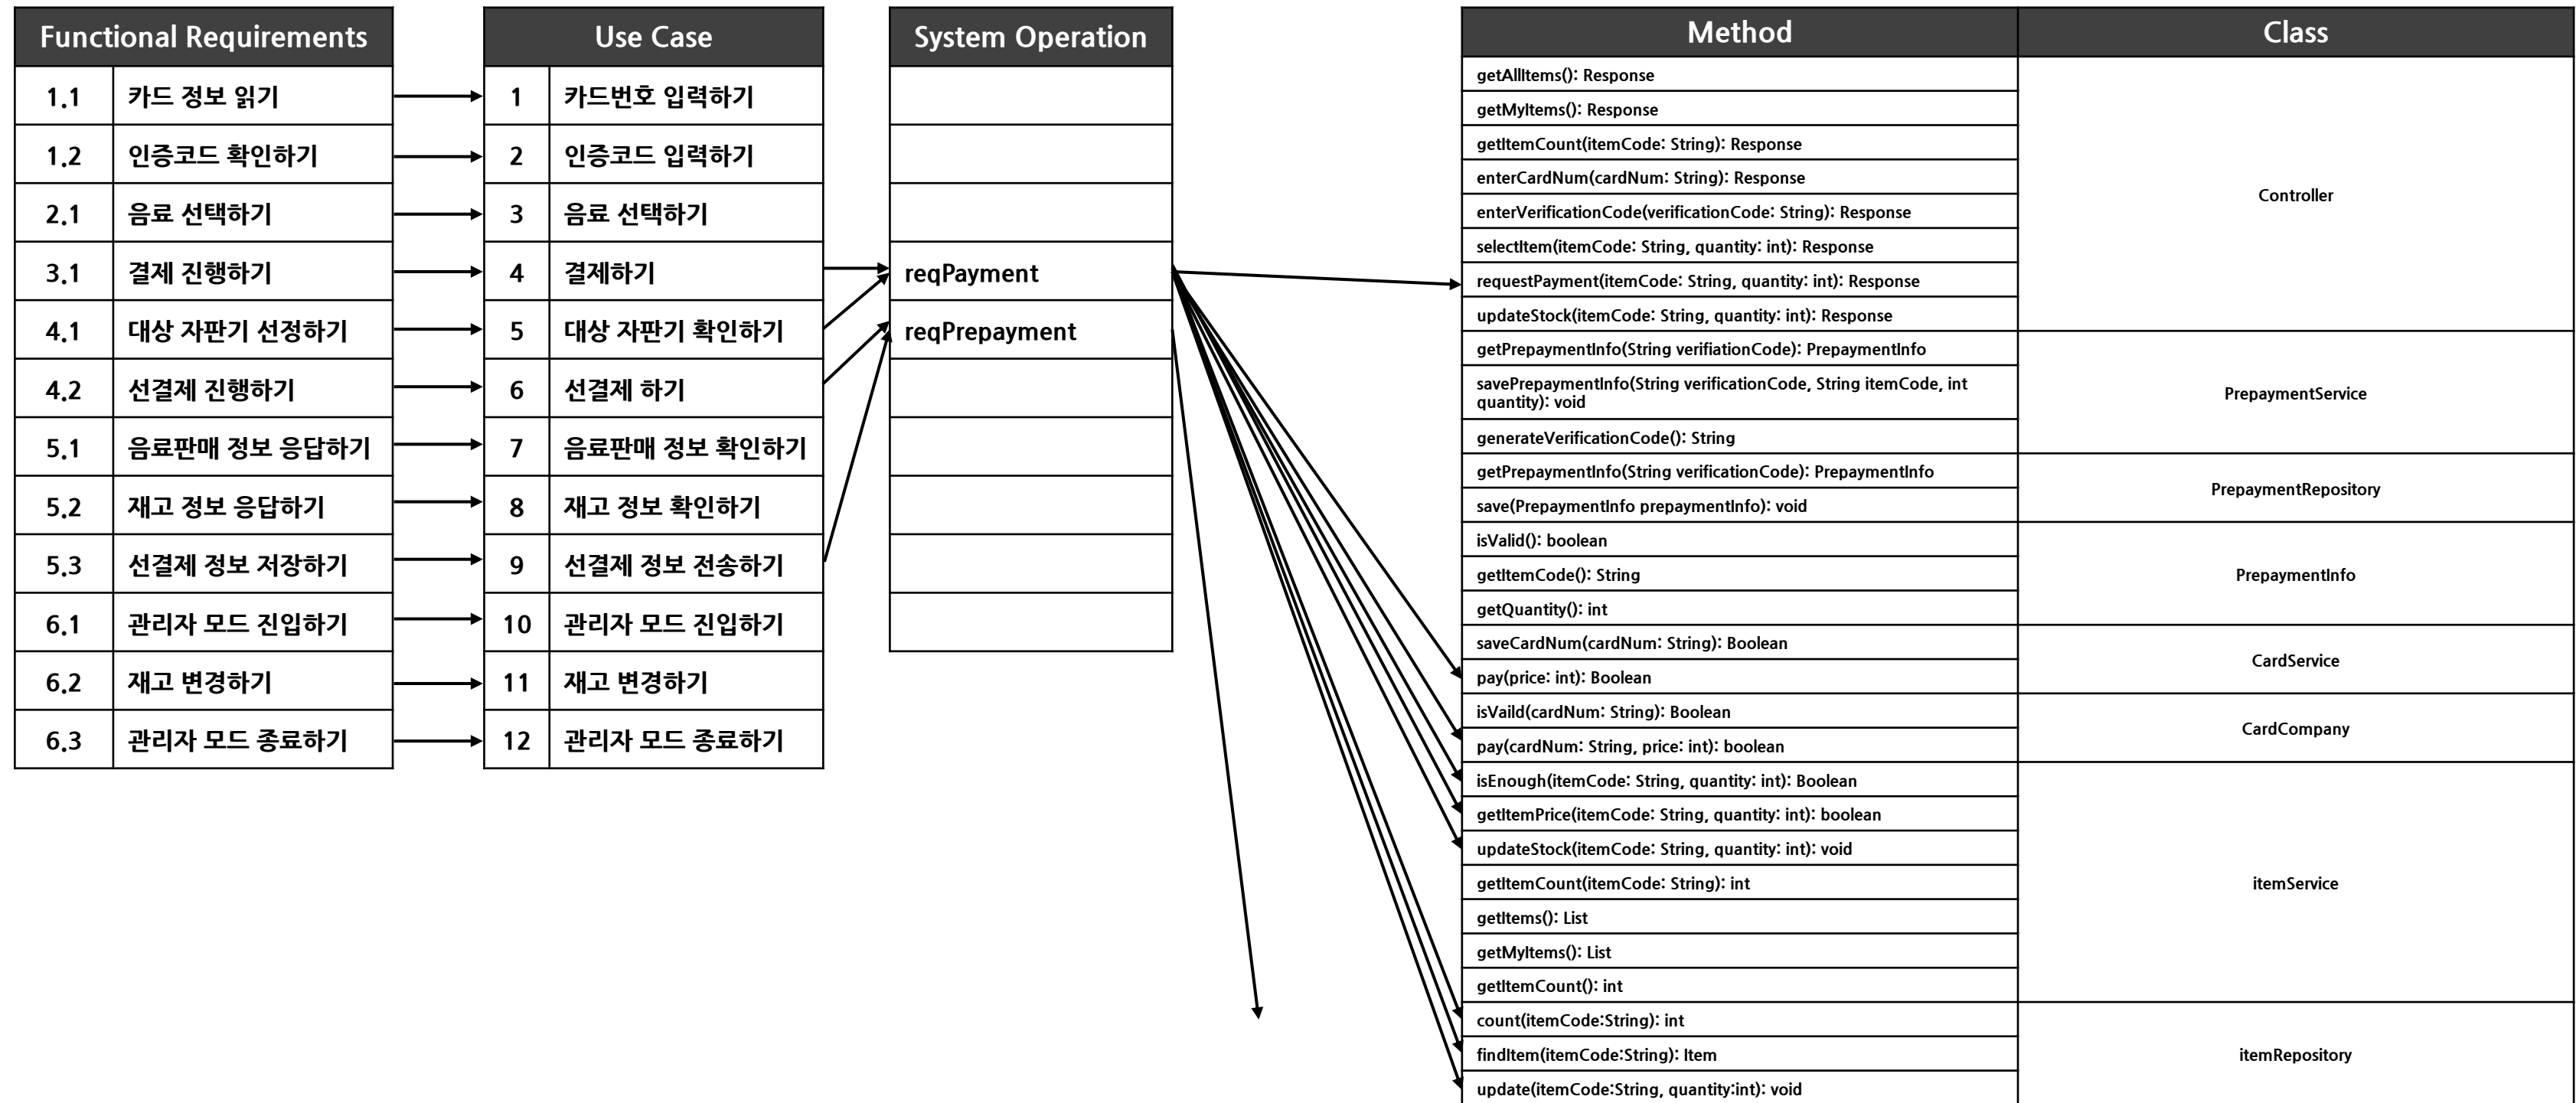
| Functional Requirements | |
|---|---|
| 1.1 | 카드 정보 읽기 |
| 1.2 | 인증코드 확인하기 |
| 2.1 | 음료 선택하기 |
| 3.1 | 결제 진행하기 |
| 4.1 | 대상 자판기 선정하기 |
| 4.2 | 선결제 진행하기 |
| 5.1 | 음료판매 정보 응답하기 |
| 5.2 | 재고 정보 응답하기 |
| 5.3 | 선결제 정보 저장하기 |
| 6.1 | 관리자 모드 진입하기 |
| 6.2 | 재고 변경하기 |
| 6.3 | 관리자 모드 종료하기 |

| Use Case | |
|---|---|
| 1 | 카드번호 입력하기 |
| 2 | 인증코드 입력하기 |
| 3 | 음료 선택하기 |
| 4 | 결제하기 |
| 5 | 대상 자판기 확인하기 |
| 6 | 선결제 하기 |
| 7 | 음료판매 정보 확인하기 |
| 8 | 재고 정보 확인하기 |
| 9 | 선결제 정보 전송하기 |
| 10 | 관리자 모드 진입하기 |
| 11 | 재고 변경하기 |
| 12 | 관리자 모드 종료하기 |

| System Operation |
|---|
| |
| |
| |
| reqPayment |
| reqPrepayment |
| |
| |
| |
| |
| |

| Method | Class |
|---|---|
| getAllItems(): Response | Controller |
| getMyItems(): Response | |
| getItemCount(itemCode: String): Response | |
| enterCardNum(cardNum: String): Response | |
| enterVerificationCode(verificationCode: String): Response | |
| selectItem(itemCode: String, quantity: int): Response | |
| requestPayment(itemCode: String, quantity: int): Response | |
| updateStock(itemCode: String, quantity: int): Response | |
| getPrepaymentInfo(String verifiationCode): PrepaymentInfo | PrepaymentService |
| savePrepaymentInfo(String verificationCode, String itemCode, int quantity): void | |
| generateVerificationCode(): String | |
| getPrepaymentInfo(String verificationCode): PrepaymentInfo | PrepaymentRepository |
| save(PrepaymentInfo prepaymentInfo): void | |
| isValid(): boolean | PrepaymentInfo |
| getItemCode(): String | |
| getQuantity(): int | |
| saveCardNum(cardNum: String): Boolean | CardService |
| pay(price: int): Boolean | |
| isVaild(cardNum: String): Boolean | CardCompany |
| pay(cardNum: String, price: int): boolean | |
| isEnough(itemCode: String, quantity: int): Boolean | itemService |
| getItemPrice(itemCode: String, quantity: int): boolean | |
| updateStock(itemCode: String, quantity: int): void | |
| getItemCount(itemCode: String): int | |
| getItems(): List | |
| getMyItems(): List | |
| getItemCount(): int | |
| count(itemCode:String): int | itemRepository |
| findItem(itemCode:String): Item | |
| update(itemCode:String, quantity:int): void | |